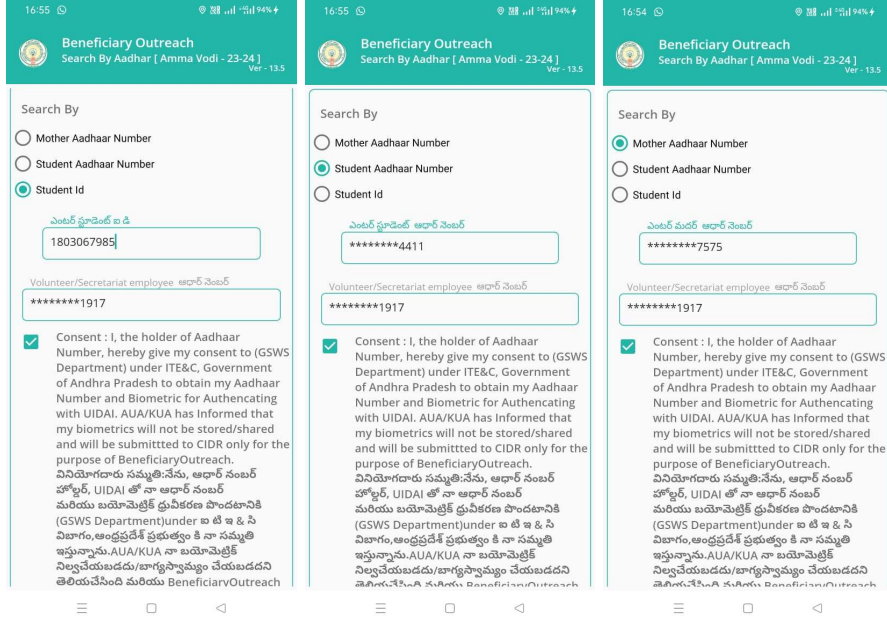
16:55 ⓦ
94%

Beneficiary Outreach
Search By Aadhar [ Amma Vodi - 23-24 ]
Ver - 13.5

Search By

Mother Aadhaar Number

Student Aadhaar Number

Student Id

ఎంటర్ స్టూడెంట్ ఐ డి
1803067985

Volunteer/Secretariat employee ఆధార్ నెంబర్
********1917

Consent : I, the holder of Aadhaar Number, hereby give my consent to (GSWS Department) under ITE&C, Government of Andhra Pradesh to obtain my Aadhaar Number and Biometric for Authencating with UIDAI. AUA/KUA has Informed that my biometrics will not be stored/shared and will be submittted to CIDR only for the purpose of BeneficiaryOutreach.
వినియోగదారు సమ్మతి:నేను, ఆధార్ నంబర్ హోల్డర్, UIDAI తో నా ఆధార్ నంబర్ మరియు బయోమెట్రిక్ ధ్రువీకరణ పొందటానికి (GSWS Department)under ఐ టి ఇ & సి విభాగం,ఆంధ్రప్రదేశ్ ప్రభుత్వం కి నా సమ్మతి ఇస్తున్నాను.AUA/KUA నా బయోమెట్రిక్ నిల్వచేయబడదు/భాగస్వామ్యం చేయబడదని తెలియచేసింది మరియు BeneficiaryOutreach

16:55 ⓦ
94%

Beneficiary Outreach
Search By Aadhar [ Amma Vodi - 23-24 ]
Ver - 13.5

Search By

Mother Aadhaar Number

Student Aadhaar Number

Student Id

ఎంటర్ స్టూడెంట్ ఆధార్ నెంబర్
********4411

Volunteer/Secretariat employee ఆధార్ నెంబర్
********1917

Consent : I, the holder of Aadhaar Number, hereby give my consent to (GSWS Department) under ITE&C, Government of Andhra Pradesh to obtain my Aadhaar Number and Biometric for Authencating with UIDAI. AUA/KUA has Informed that my biometrics will not be stored/shared and will be submittted to CIDR only for the purpose of BeneficiaryOutreach.
వినియోగదారు సమ్మతి:నేను, ఆధార్ నంబర్ హోల్డర్, UIDAI తో నా ఆధార్ నంబర్ మరియు బయోమెట్రిక్ ధ్రువీకరణ పొందటానికి (GSWS Department)under ఐ టి ఇ & సి విభాగం,ఆంధ్రప్రదేశ్ ప్రభుత్వం కి నా సమ్మతి ఇస్తున్నాను.AUA/KUA నా బయోమెట్రిక్ నిల్వచేయబడదు/భాగస్వామ్యం చేయబడదని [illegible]

16:54 ⓦ
94%

Beneficiary Outreach
Search By Aadhar [ Amma Vodi - 23-24 ]
Ver - 13.5

Search By

Mother Aadhaar Number

Student Aadhaar Number

Student Id

ఎంటర్ మదర్ ఆధార్ నెంబర్
********7575

Volunteer/Secretariat employee ఆధార్ నెంబర్
********1917

Consent : I, the holder of Aadhaar Number, hereby give my consent to (GSWS Department) under ITE&C, Government of Andhra Pradesh to obtain my Aadhaar Number and Biometric for Authencating with UIDAI. AUA/KUA has Informed that my biometrics will not be stored/shared and will be submittted to CIDR only for the purpose of BeneficiaryOutreach.
వినియోగదారు సమ్మతి:నేను, ఆధార్ నంబర్ హోల్డర్, UIDAI తో నా ఆధార్ నంబర్ మరియు బయోమెట్రిక్ ధ్రువీకరణ పొందటానికి (GSWS Department)under ఐ టి ఇ & సి విభాగం,ఆంధ్రప్రదేశ్ ప్రభుత్వం కి నా సమ్మతి ఇస్తున్నాను.AUA/KUA నా బయోమెట్రిక్ నిల్వచేయబడదు/భాగస్వామ్యం చేయబడదని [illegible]